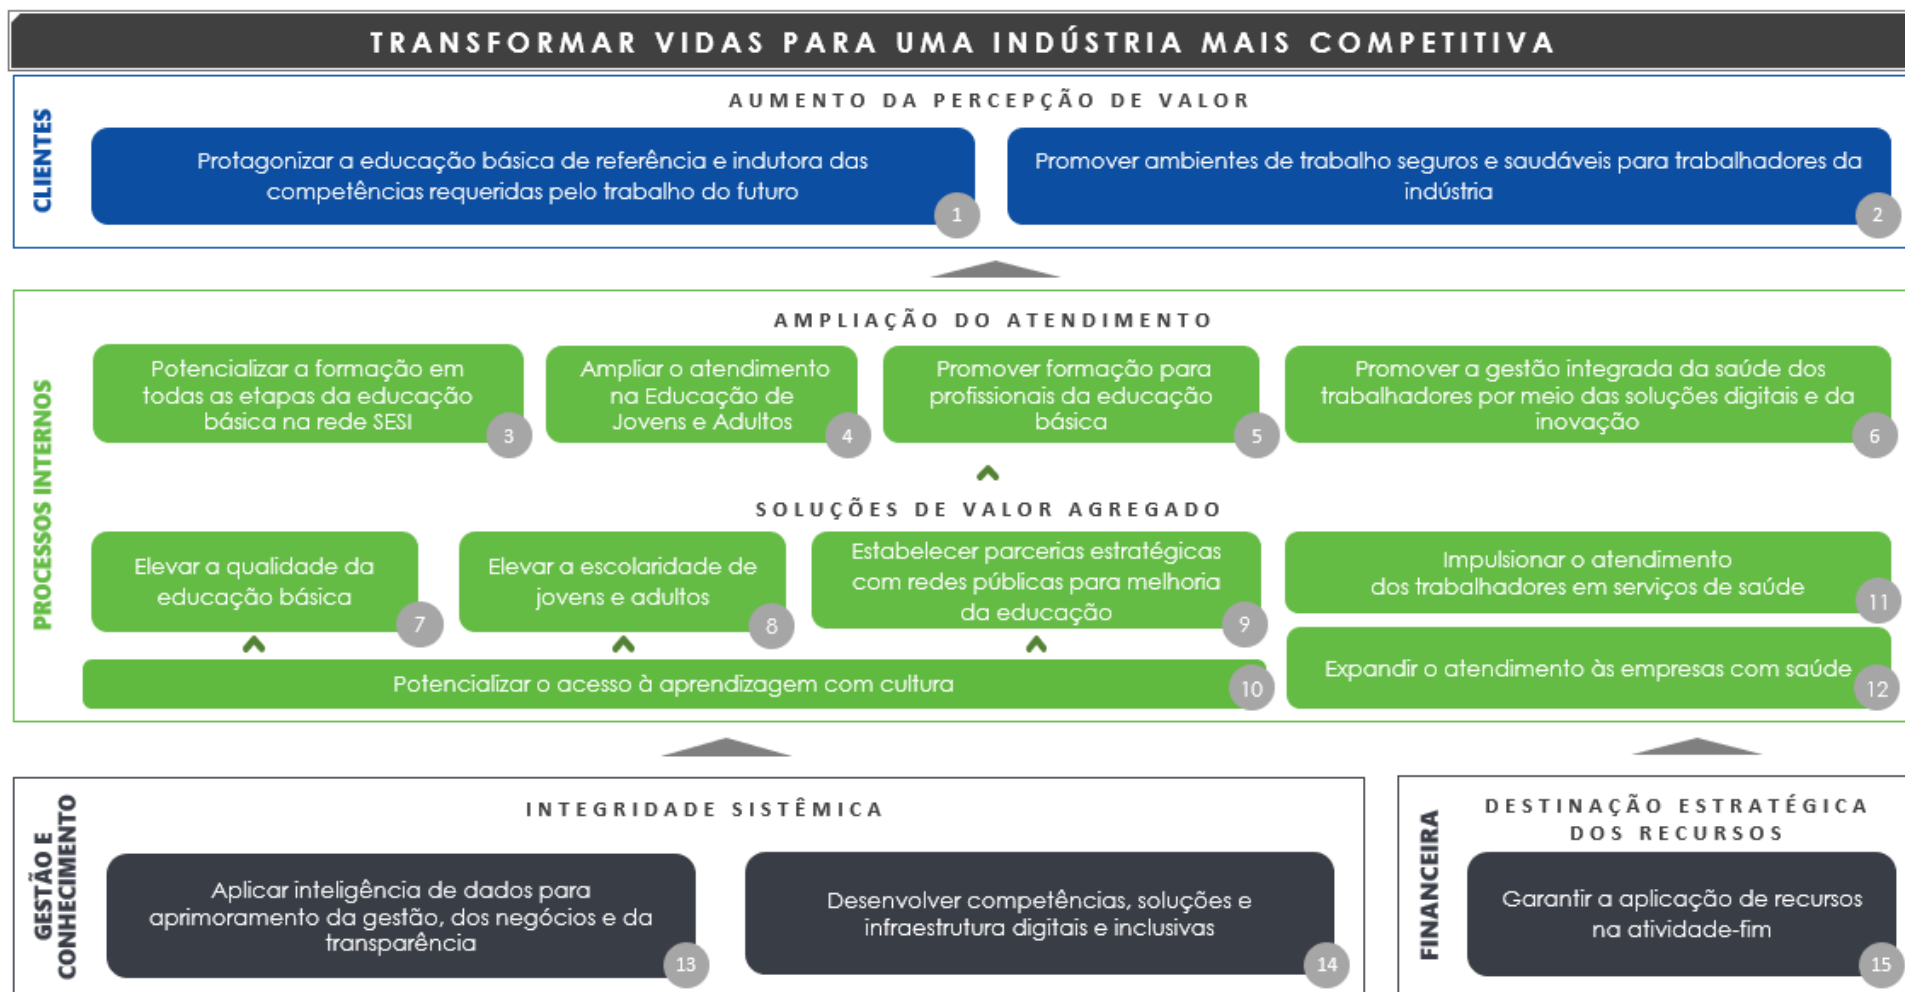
TRANSFORMAR VIDAS PARA UMA INDÚSTRIA MAIS COMPETITIVA

CLIENTES

AUMENTO DA PERCEPÇÃO DE VALOR

Protagonizar a educação básica de referência e indutora das competências requeridas pelo trabalho do futuro 1

Promover ambientes de trabalho seguros e saudáveis para trabalhadores da indústria 2

PROCESSOS INTERNOS

AMPLIAÇÃO DO ATENDIMENTO

Potencializar a formação em todas as etapas da educação básica na rede SESI 3

Ampliar o atendimento na Educação de Jovens e Adultos 4

Promover formação para profissionais da educação básica 5

Promover a gestão integrada da saúde dos trabalhadores por meio das soluções digitais e da inovação 6

SOLUÇÕES DE VALOR AGREGADO

Elevar a qualidade da educação básica 7

Elevar a escolaridade de jovens e adultos 8

Estabelecer parcerias estratégicas com redes públicas para melhoria da educação 9

Impulsionar o atendimento dos trabalhadores em serviços de saúde 11

Potencializar o acesso à aprendizagem com cultura 10

Expandir o atendimento às empresas com saúde 12

GESTÃO E CONHECIMENTO

INTEGRIDADE SISTÊMICA

Aplicar inteligência de dados para aprimoramento da gestão, dos negócios e da transparência 13

Desenvolver competências, soluções e infraestrutura digitais e inclusivas 14

FINANCEIRA

DESTINAÇÃO ESTRATÉGICA DOS RECURSOS

Garantir a aplicação de recursos na atividade-fim 15